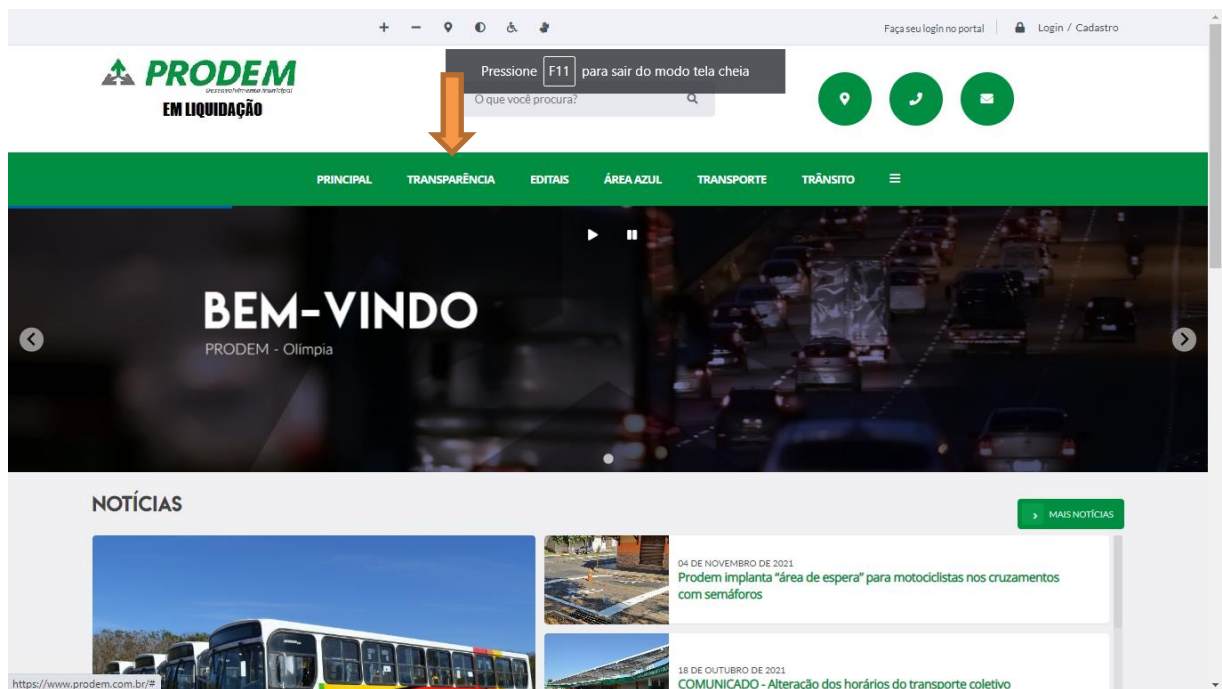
+ −

Faça seu login no portal | Login / Cadastro

PRODEM
Desenvolvimento Municipal
EM LIQUIDAÇÃO

Pressione F11 para sair do modo tela cheia

O que você procura?

PRINCIPAL TRANSPARÊNCIA EDITAIS ÁREA AZUL TRANSPORTE TRÂNSITO

BEM-VINDO
PRODEM - Olímpia

NOTÍCIAS

MAIS NOTÍCIAS

04 DE NOVEMBRO DE 2021
Prodem implanta "área de espera" para motociclistas nos cruzamentos com semáforos

18 DE OUTUBRO DE 2021
COMUNICADO - Alteração dos horários do transporte coletivo

https://www.prodem.com.br/#